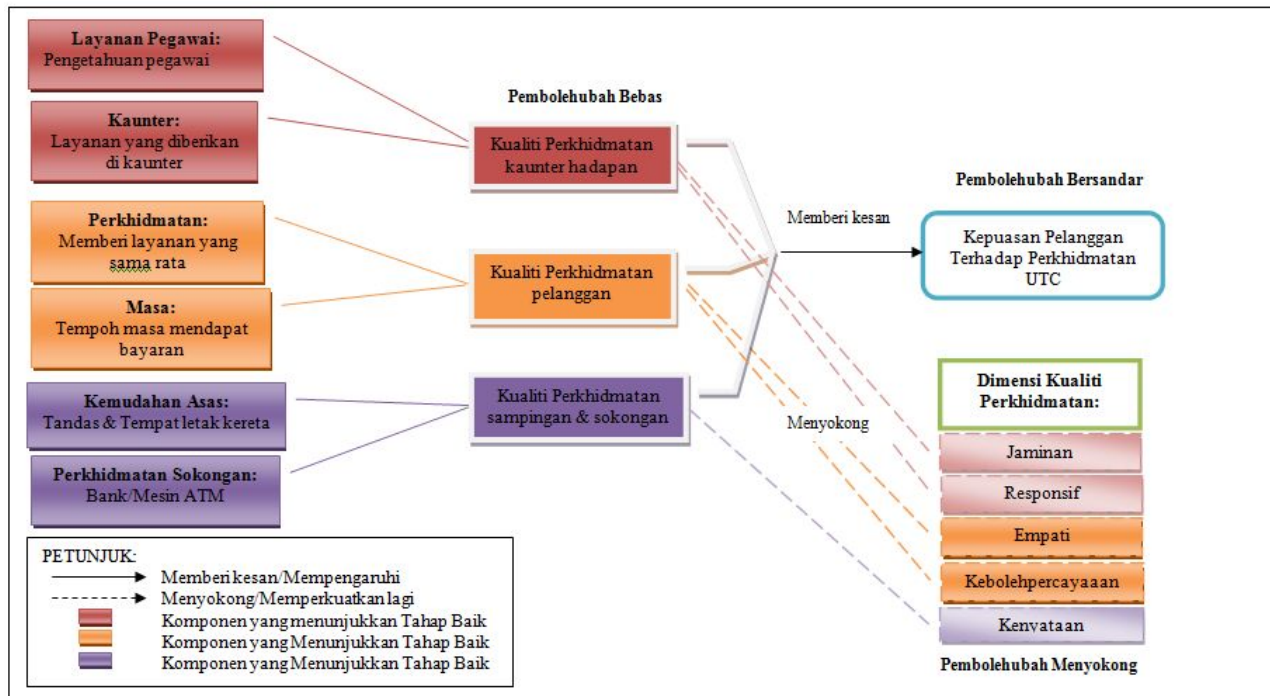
Layanan Pegawai:
Pengetahuan pegawai

Kaunter:
Layanan yang diberikan di kaunter

Perkhidmatan:
Memberi layanan yang sama rata

Masa:
Tempoh masa mendapat bayaran

Kemudahan Asas:
Tandas & Tempat letak kereta

Perkhidmatan Sokongan:
Bank/Mesin ATM

Pembolehubah Bebas

Kualiti Perkhidmatan kaunter hadapan

Kualiti Perkhidmatan pelanggan

Kualiti Perkhidmatan sampingan & sokongan

Memberi kesan

Menyokong

Pembolehubah Bersandar

Kepuasan Pelanggan Terhadap Perkhidmatan UTC

Dimensi Kualiti Perkhidmatan:

Jaminan

Responsif

Empati

Kebolehpercayaaan

Kenyataan

Pembolehubah Menyokong

PETUNJUK:
Memberi kesan/Mempengaruhi
Menyokong/Memperkuatkan lagi
Komponen yang menunjukkan Tahap Baik
Komponen yang Menunjukkan Tahap Baik
Komponen yang Menunjukkan Tahap Baik